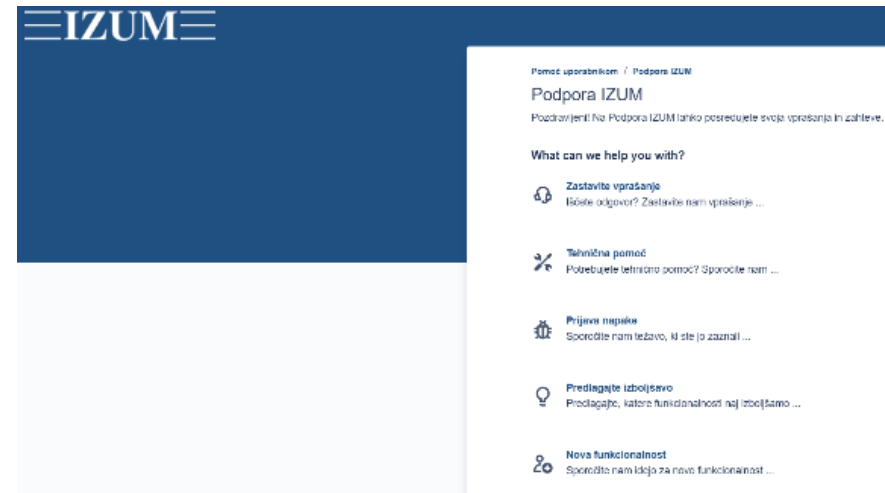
IZUM

Pomoč uporabnikom / Podpora IZUM

Podpora IZUM

Pozdravljeni! Na Podpora IZUM lahko posredujete svoja vprašanja in zahteve.

What can we help you with?

Zastavite vprašanje
Iščete odgovor? Zastavite nam vprašanje ...

Tehnična pomoč
Potrebujete tehnično pomoč? Sporočite nam ...

Prijava napake
Sporočite nam težavo, ki ste jo zaznali ...

Predlagajte izboljšavo
Predlagajte, katere funkcionalnosti naj izboljšamo ...

Nova funkcionalnost
Sporočite nam idejo za novo funkcionalnost ...